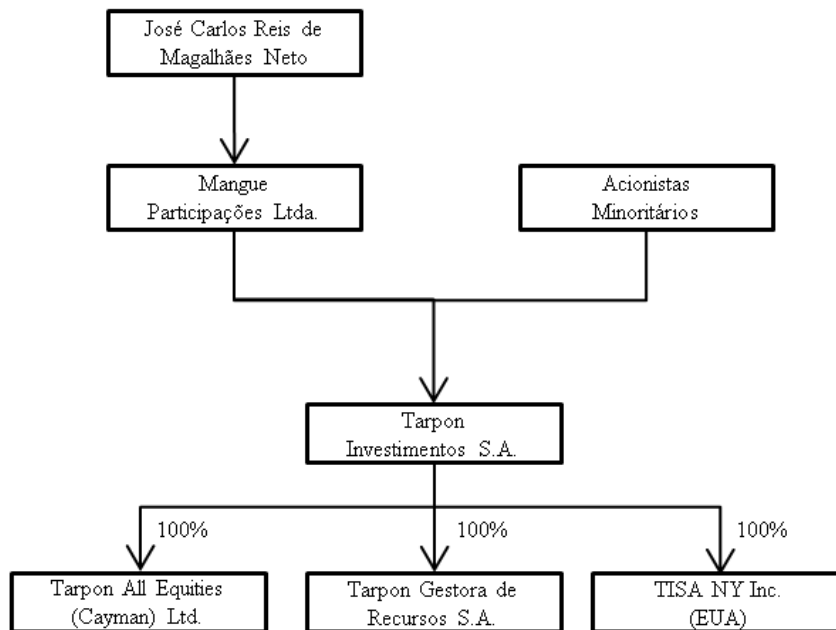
José Carlos Reis de Magalhães Neto

Mangue Participações Ltda.

Acionistas Minoritários

Tarpon Investimentos S.A.

100%

100%

100%

Tarpon All Equities (Cayman) Ltd.

Tarpon Gestora de Recursos S.A.

TISA NY Inc. (EUA)